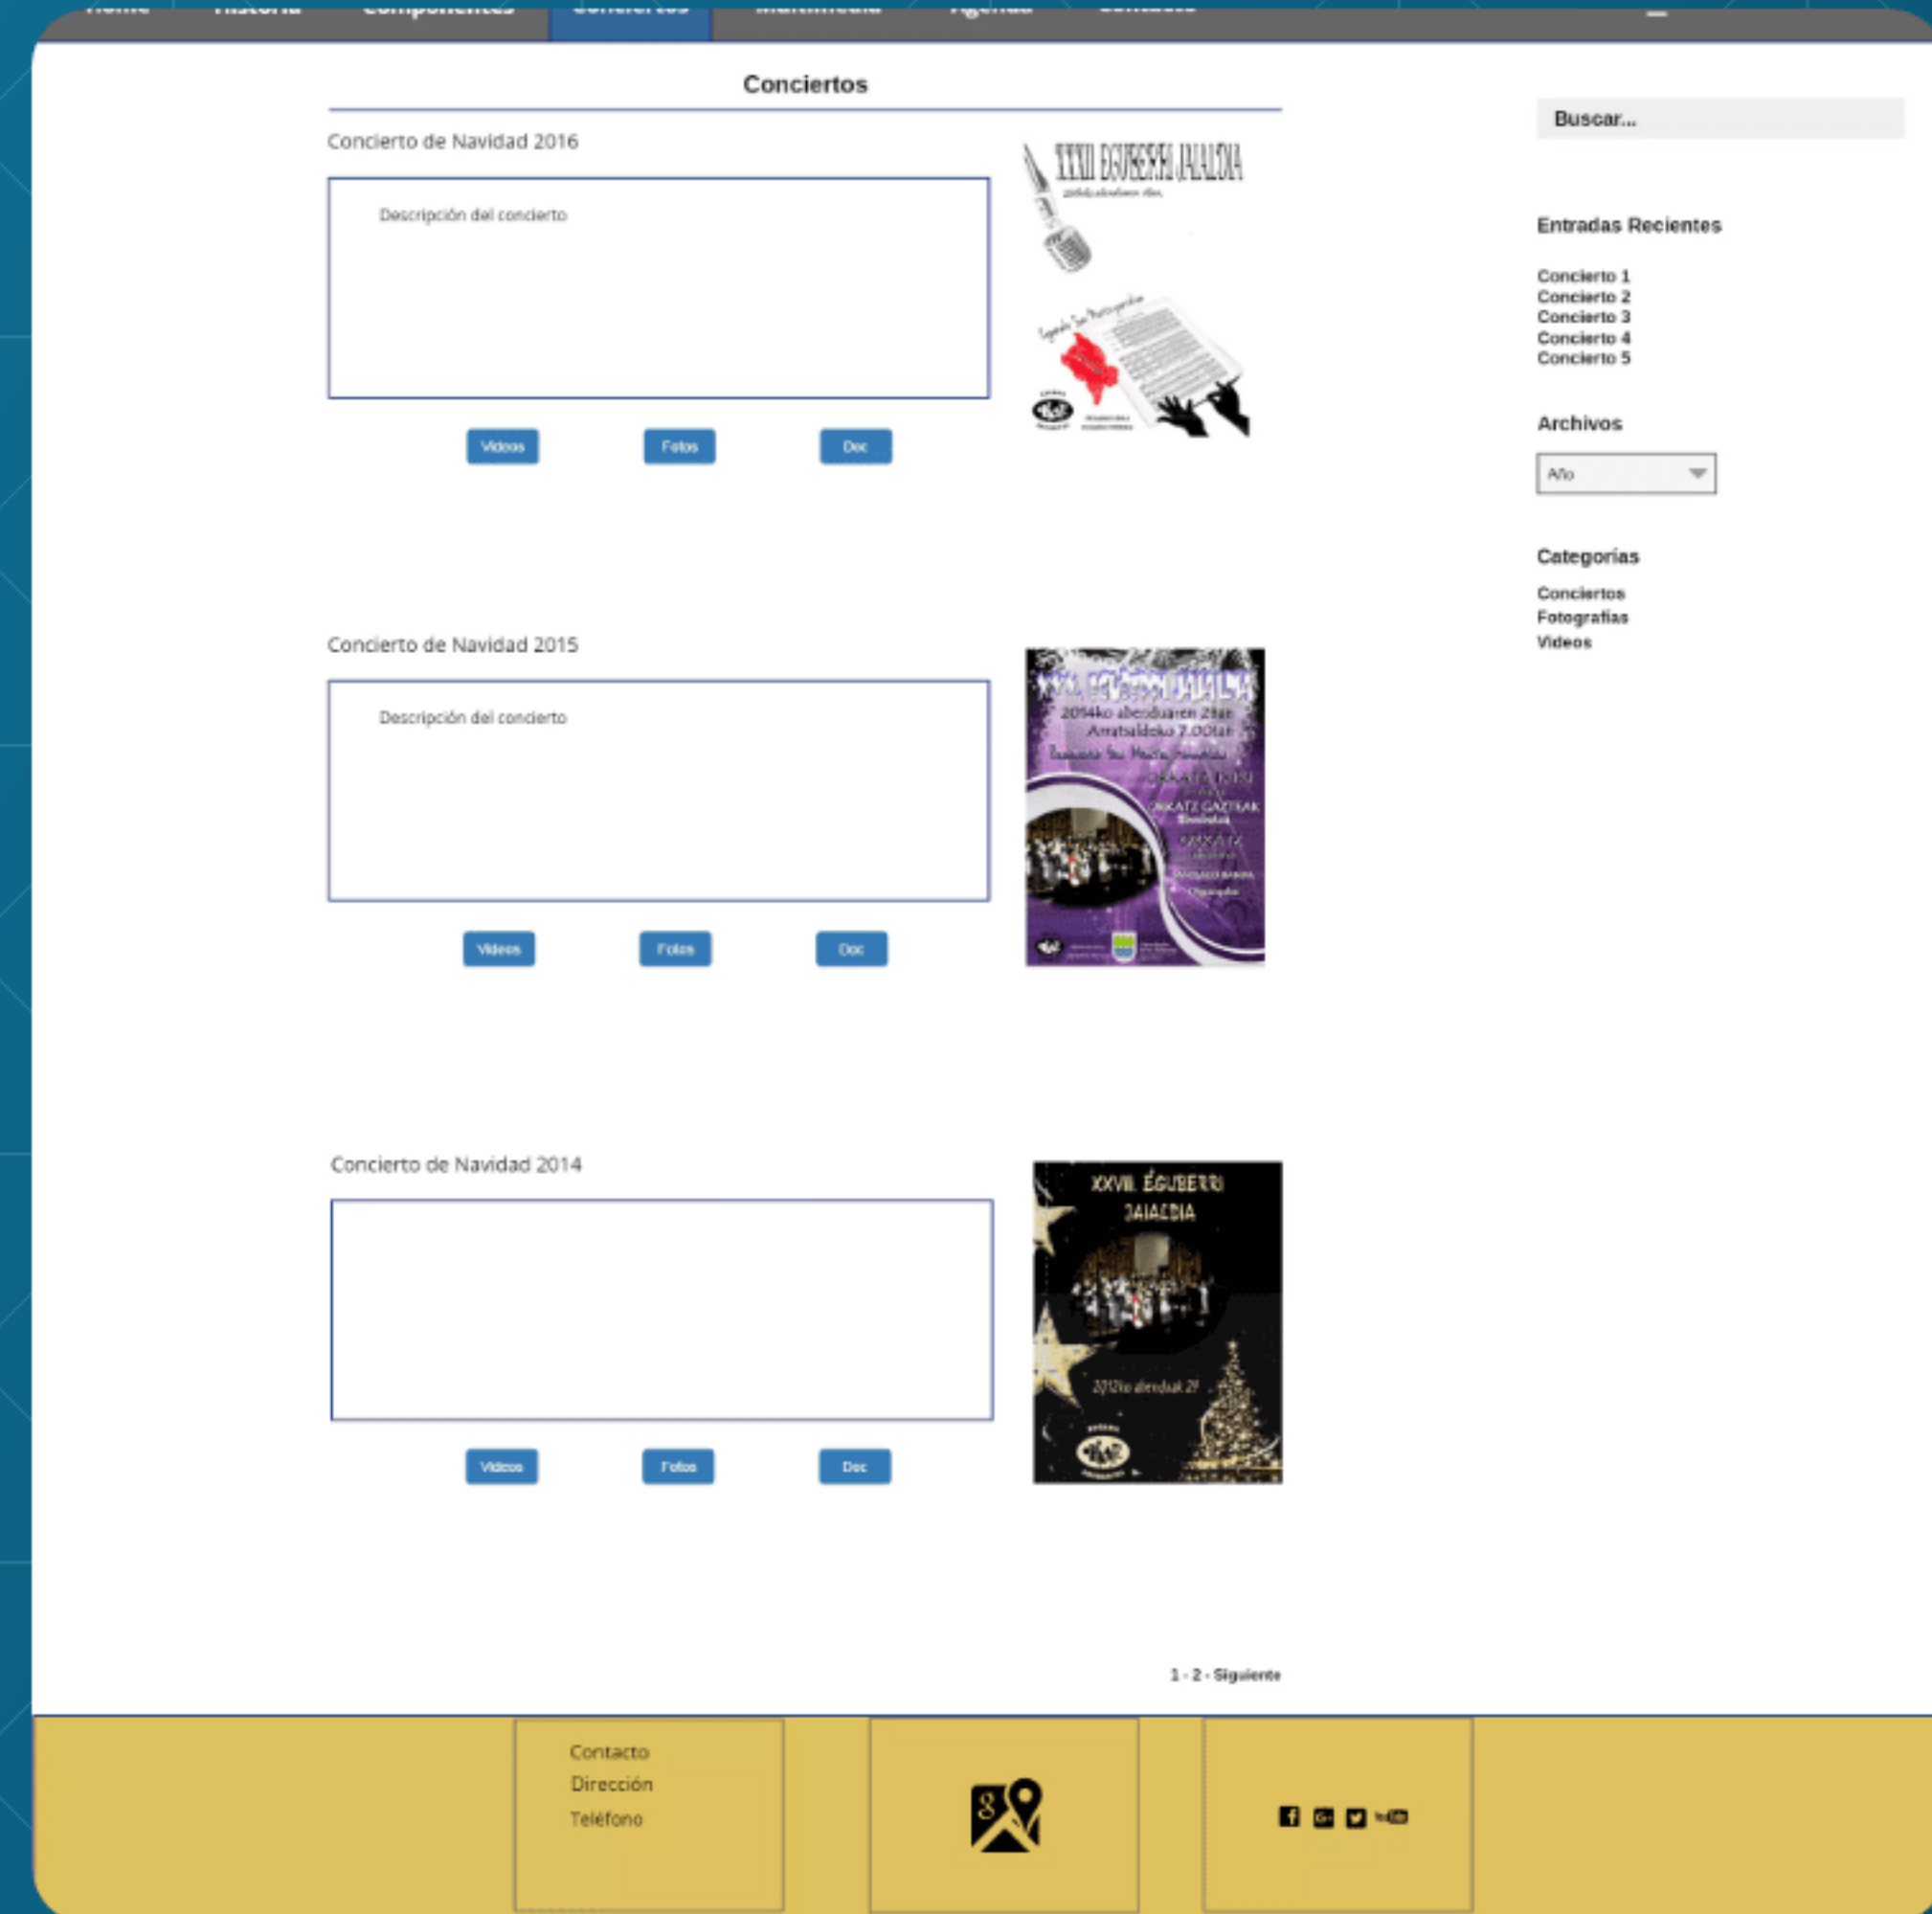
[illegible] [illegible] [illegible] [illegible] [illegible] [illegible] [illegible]

Conciertos

Concierto de Navidad 2016

Descripción del concierto

Videos Fotos Doc

XXXII EGUBERRI JAIALDIA

Concierto de Navidad 2015

Descripción del concierto

Videos Fotos Doc

2014ko abenduaren 21an
Arratsaldeko 7.00tan

ORKATZ GAZTEAK

ORKATZ

Concierto de Navidad 2014

Videos Fotos Doc

XXVII. EGUBERRI JAIALDIA

2012ko abenduak 21

1 - 2 - Siguiente

Buscar...

Entradas Recientes

Concierto 1
Concierto 2
Concierto 3
Concierto 4
Concierto 5

Archivos

Año

Categorías

Conciertos
Fotografías
Videos

Contacto
Dirección
Teléfono